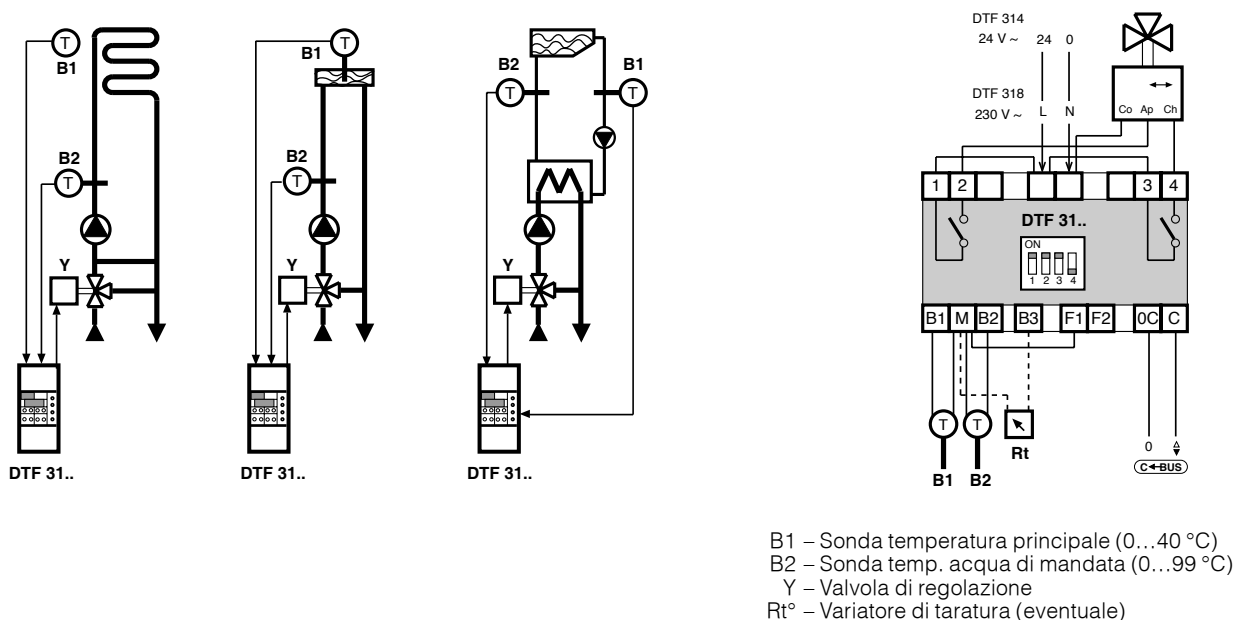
T
B1
B2
T
Y
DTF 31..

B1
T
B2
T
Y
DTF 31..

B2
B1
T
T
Y
DTF 31..

DTF 314
24 V ~ 24 0
DTF 318
230 V ~ L N
Co Ap Ch
1 2 3 4
DTF 31..
ON
1 2 3 4
B1 M B2 B3 F1 F2 0C C
T T
B1 B2
Rt
0
C-BUS

B1 – Sonda temperatura principale (0…40 °C)
B2 – Sonda temp. acqua di mandata (0…99 °C)
Y – Valvola di regolazione
Rt° – Variatore di taratura (eventuale)